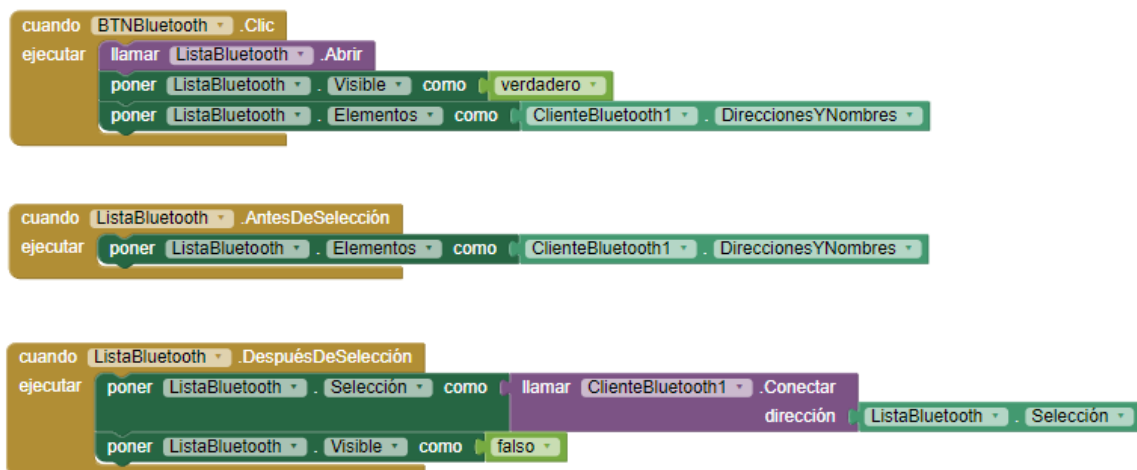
cuando BTNBluetooth .Clic
ejecutar llamar ListaBluetooth .Abrir
poner ListaBluetooth . Visible como verdadero
poner ListaBluetooth . Elementos como ClienteBluetooth1 . DireccionesYNombres

cuando ListaBluetooth .AntesDeSelección
ejecutar poner ListaBluetooth . Elementos como ClienteBluetooth1 . DireccionesYNombres

cuando ListaBluetooth .DespuésDeSelección
ejecutar poner ListaBluetooth . Selección como llamar ClienteBluetooth1 .Conectar
dirección ListaBluetooth . Selección
poner ListaBluetooth . Visible como falso